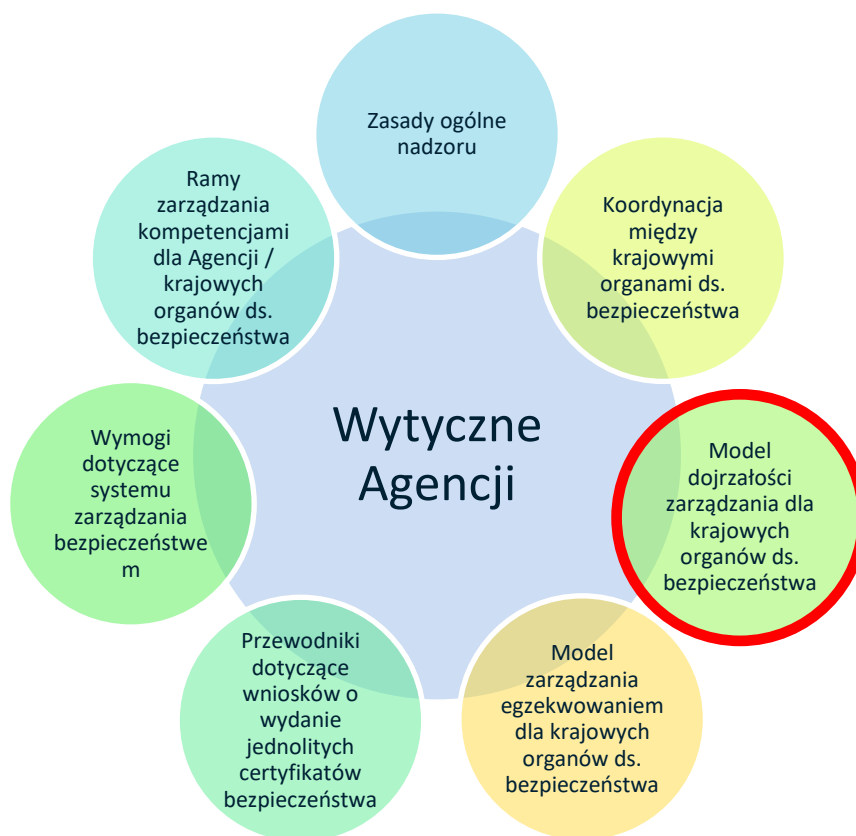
Wytyczne Agencji

Zasady ogólne nadzoru

Koordynacja między krajowymi organami ds. bezpieczeństwa

Model dojrzałości zarządzania dla krajowych organów ds. bezpieczeństwa

Model zarządzania egzekwowaniem dla krajowych organów ds. bezpieczeństwa

Przewodniki dotyczące wniosków o wydanie jednolitych certyfikatów bezpieczeństwa

Wymogi dotyczące systemu zarządzania bezpieczeństwem

Ramy zarządzania kompetencjami dla Agencji / krajowych organów ds. bezpieczeństwa